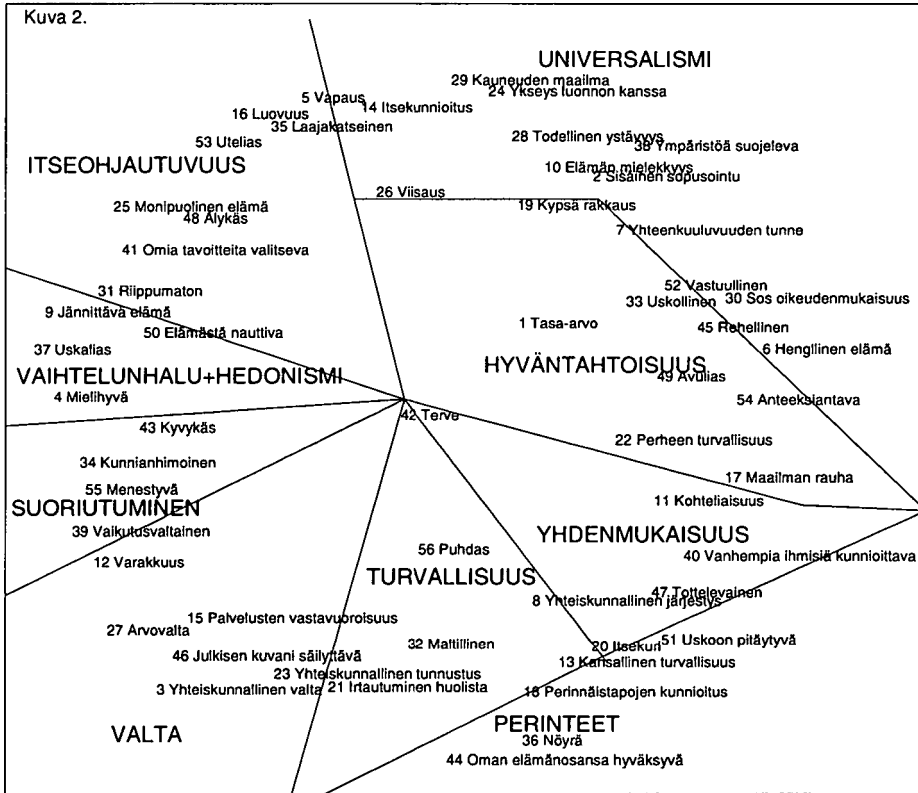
Kuva 2.

UNIVERSALISMI

29 Kauneuden maailma
24 Ykseys luonnon kanssa
5 Vapaus
14 Itsekunnioitus
16 Luovuus
35 Laajakatseinen
53 Utelias
28 Todellinen ystävyys
38 Ympäristöä suojeleva
10 Elämän mielekkyys
2 Sisäinen sopusointu

ITSEOHJAUTUVUUS

26 Viisaus
19 Kypsä rakkaus
25 Monipuolinen elämä
48 Älykäs
7 Yhteenkuuluvuuden tunne
41 Omia tavoitteita valitseva
31 Riippumaton
52 Vastuullinen
9 Jännittävä elämä
33 Uskollinen
30 Sos oikeudenmukaisuus
50 Elämästä nauttiva
1 Tasa-arvo
45 Rehellinen
37 Uskalias
6 Hengllinen elämä

HYVÄNTAHTOISUUS

VAIHTELUNHALU+HEDONISMI

49 Avulias
4 Mielihyvä
54 Anteeksiantava
43 Kyvykäs
42 Terve
22 Perheen turvallisuus
34 Kunnianhimoinen
17 Maailman rauha
55 Menestyvä

SUORIUTUMINEN

11 Kohteliaisuus
39 Vaikutusvaltainen

YHDENMUKAISUUS

56 Puhdas
12 Varakkuus
40 Vanhempia ihmisiä kunnioittava

TURVALLISUUS

47 Tottelevainen
8 Yhteiskunnallinen järjestys
15 Palvelusten vastavuoroisuus
27 Arvovalta
32 Maltillinen
20 Itsekuri
51 Uskoon pitäytyvä
46 Julkisen kuvani säilyttävä
13 Kansallinen turvallisuus
23 Yhteiskunnallinen tunnustus
3 Yhteiskunnallinen valta
21 Irtautuminen huolista
18 Perinnäistapojen kunnioitus

PERINTEET

VALTA

36 Nöyrä
44 Oman elämänosansa hyväksyvä